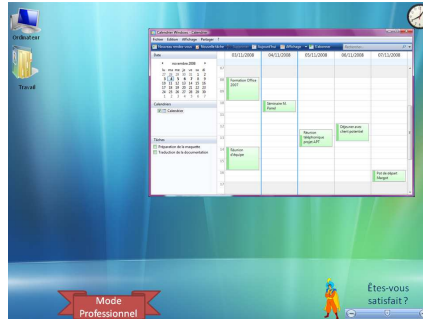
Ordinateur

Travail

Calendrier Windows - Calendrier

Fichier Edition Affichage Partager

Nouveau rendez-vous Nouvelle tâche Supprimer Aujourd'hui Affichage Calendrier

Date

novembre 2008

Calendriers

Calendrier

Tâches

Préparation de la maquette

Traduction de la documentation

03/11/2008 04/11/2008 05/11/2008 06/11/2008 07/11/2008

Formation Office 2007

Séminaire RI Forest

Réunion téléphonique projet AFP

Déjeuner avec client potentiel

Réunion d'équipe

Pot de départ Margot

Mode Professionnel

Êtes-vous satisfait ?